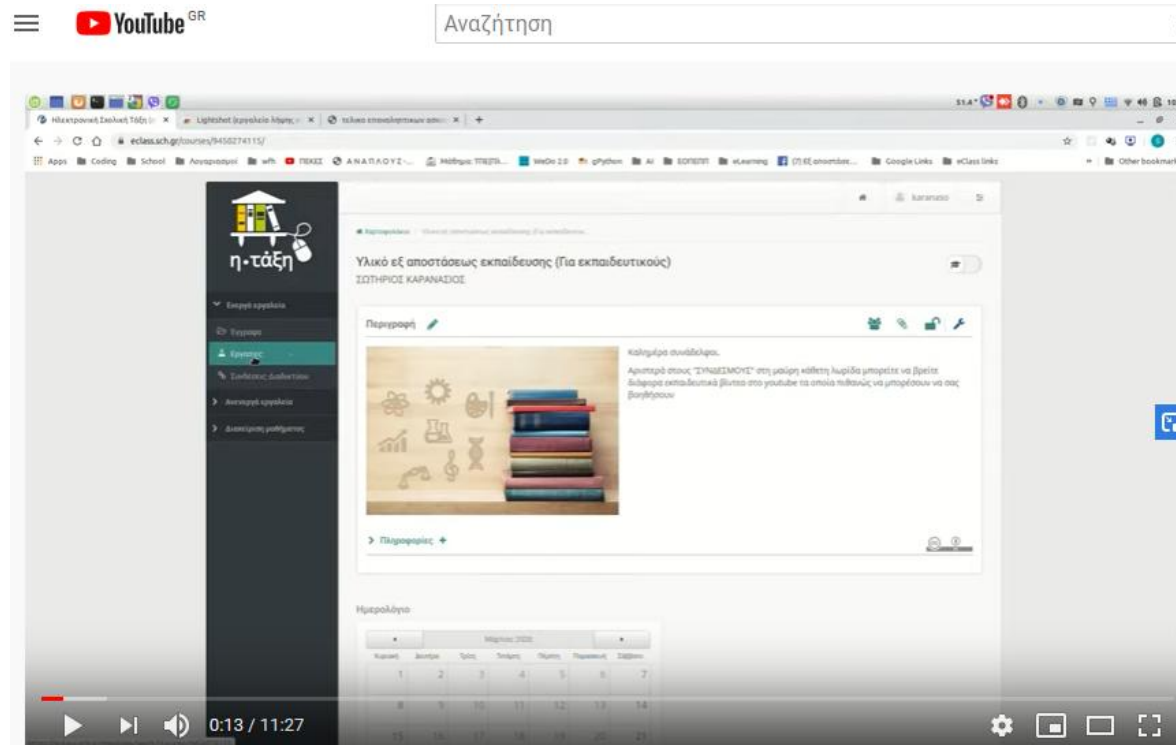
YouTube GR
Αναζήτηση

Ηλεκτρονική Σχολική Τάξη
Lightshot (εργαλείο λήψης
eclass.sch.gr/courses/9450274115/
Apps Coding School Λογαριασμοί wfh ΠΕΚΕΣ ΑΝΑΠΛΟΥΣ Μάθημα: ΠΤΕΠ... WeDo 2.0 gPython AI ΕΟΠΕΠ eLearning Google Links eClass links Other bookmarks

η·τάξη
Ενεργά εργαλεία
Έγγραφα
Εργασίες
Σύνδεσμοι Διαδικτύου
Ανενεργά εργαλεία
Διαχείριση μαθήματος

karanaso

Υλικό εξ αποστάσεως εκπαίδευσης (Για εκπαιδευτικούς)
ΣΩΤΗΡΙΟΣ ΚΑΡΑΝΑΣΙΟΣ

Περιγραφή
Καλημέρα συνάδελφοι.
Αριστερά στους "ΣΥΝΔΕΣΜΟΥΣ" στη μαύρη κάθετη λωρίδα μπορείτε να βρείτε διάφορα εκπαιδευτικά βίντεο στο youtube τα οποία πιθανώς να μπορέσουν να σας βοηθήσουν

Πληροφορίες +

Ημερολόγιο
Μάρτιος 2020
Κυριακή Δευτέρα Τρίτη Τετάρτη Πέμπτη Παρασκευή Σάββατο
1 2 3 4 5 6 7
8 9 10 11 12 13 14

0:13 / 11:27